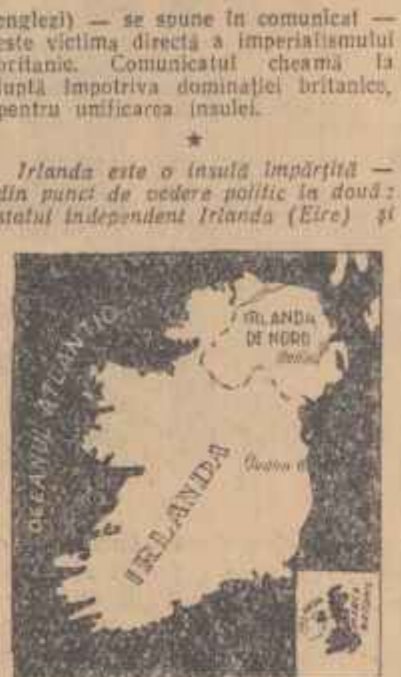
englezi) — se spune în comunicat — este victima directă a imperialismului britanic. Comunicatul cheamă la luptă împotriva dominației britanice, pentru unificarea insulei.

★

Irlanda este o insulă împărțită — din punct de vedere politic în două: statul independent Irlanda (Eire) și

OCEANUL ATLANTIC

IRLANDA DE NORD

Belfast

IRLANDA

Dublin

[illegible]